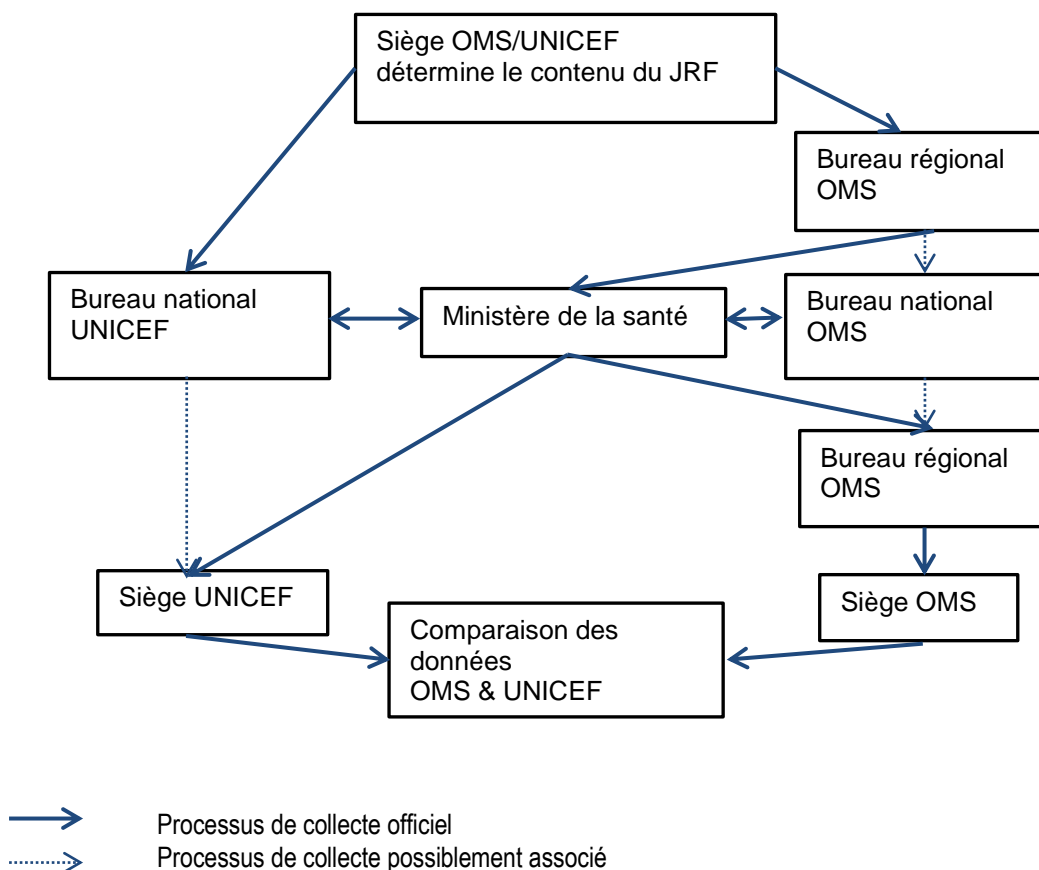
Siège OMS/UNICEF détermine le contenu du JRF

Bureau régional OMS

Bureau national UNICEF

Ministère de la santé

Bureau national OMS

Bureau régional OMS

Siège UNICEF

Siège OMS

Comparaison des données OMS & UNICEF

Processus de collecte officiel
Processus de collecte possiblement associé